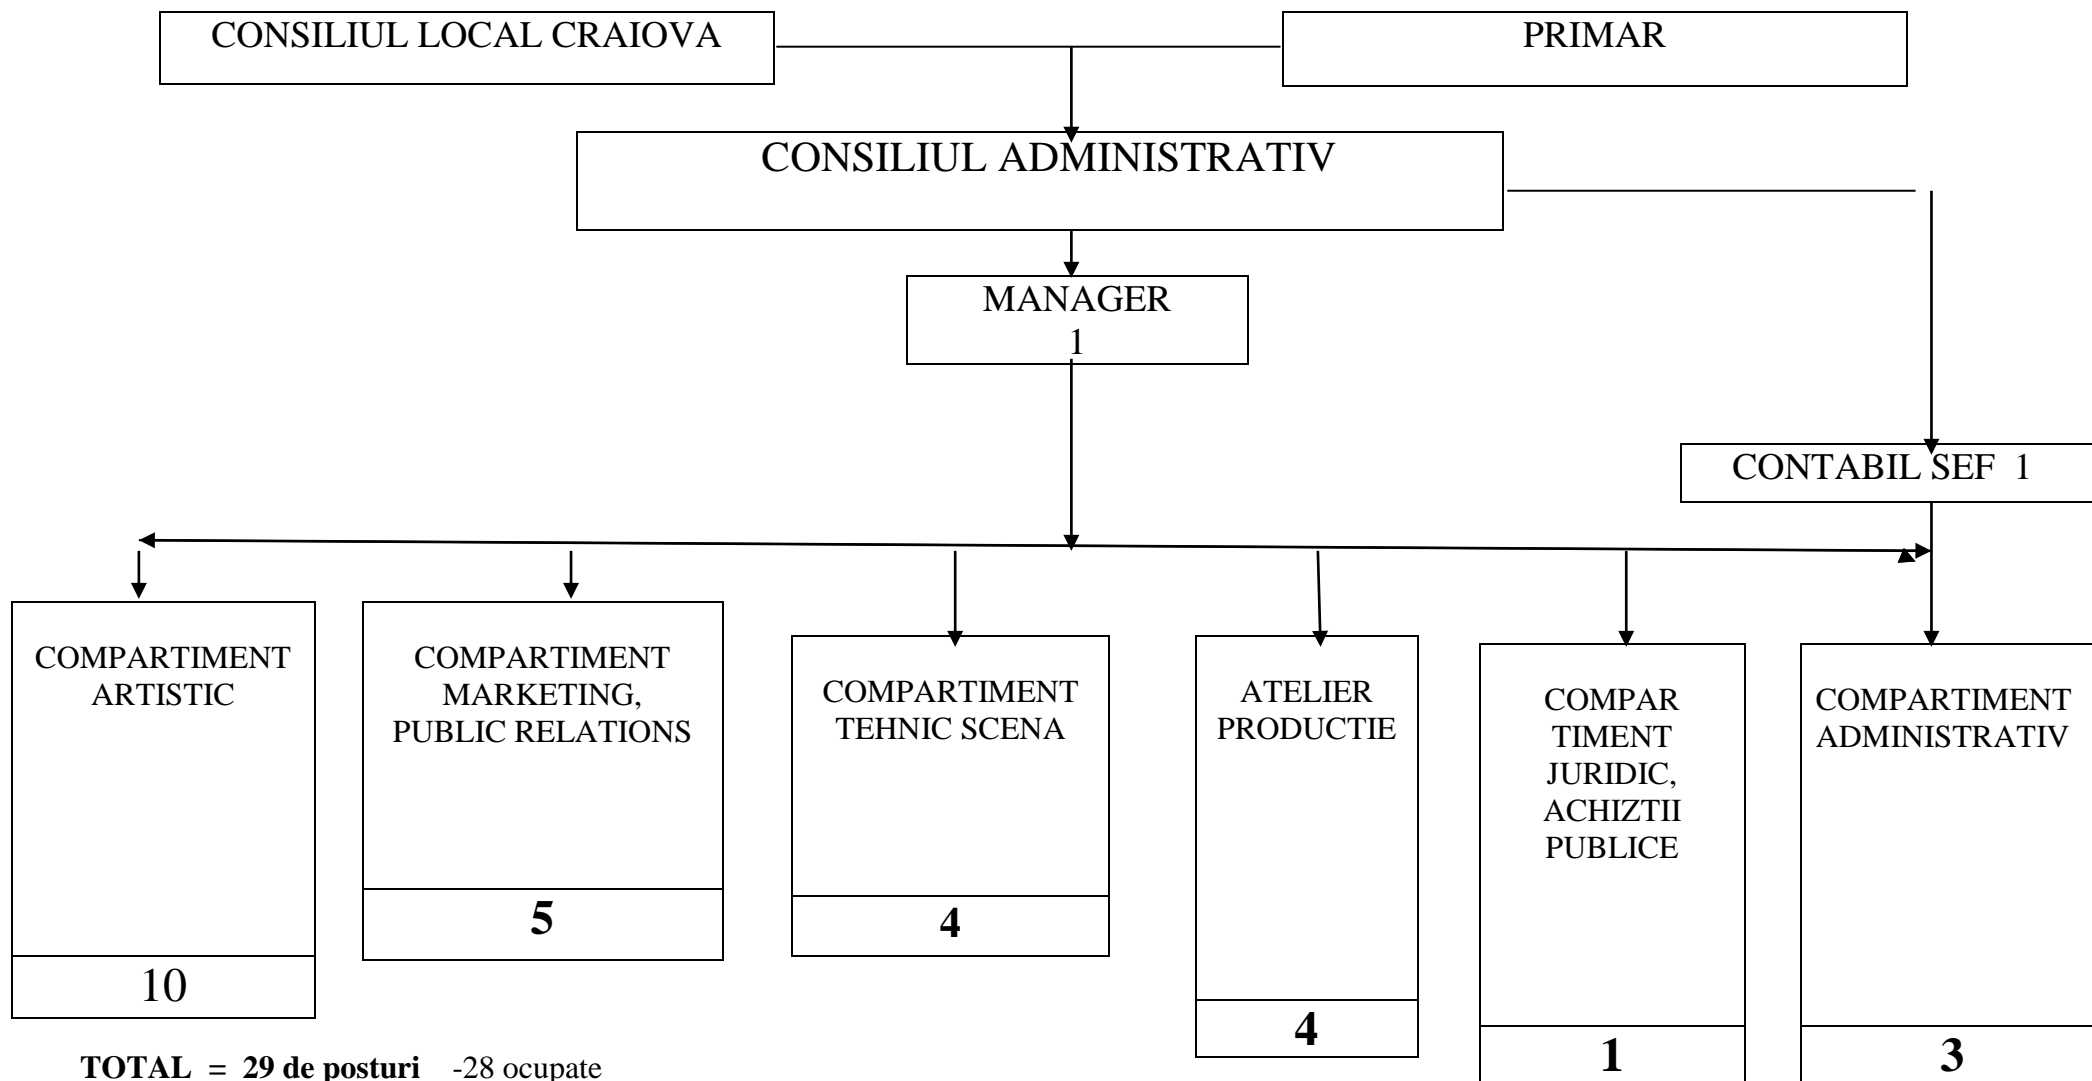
CONSILIUL LOCAL CRAIOVA

PRIMAR

CONSILIUL ADMINISTRATIV

MANAGER
1

CONTABIL SEF 1

COMPARTIMENT ARTISTIC

10

COMPARTIMENT MARKETING, PUBLIC RELATIONS

5

COMPARTIMENT TEHNIC SCENA

4

ATELIER PRODUCTIE

4

COMPAR TIMENT JURIDIC, ACHIZTII PUBLICE

1

COMPARTIMENT ADMINISTRATIV

3

**TOTAL = 29 de posturi** -28 ocupate